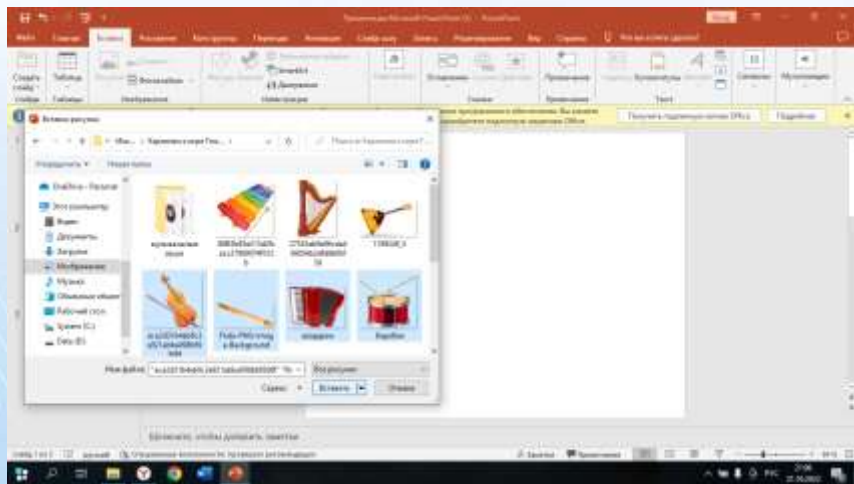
Файл Главная Вставка Конструктор Переходы Анимация Слайд-шоу Рецензирование Вид Что вы хотите сделать?

Вставка рисунка

Упорядочить ▾ Новая папка

OneDrive - Personal
Этот компьютер
Видео
Документы
Загрузки
Изображения
Музыка
Объемные объекты
Рабочий стол
Data (E:)

музыкальные знаки
bandura
Барабан

Имя файла:
Все рисунки
Сервис ▾ Вставить ▾ Отмена

Заметки, чтобы добавить заметки

Получить подписанную копию Office
Подробнее